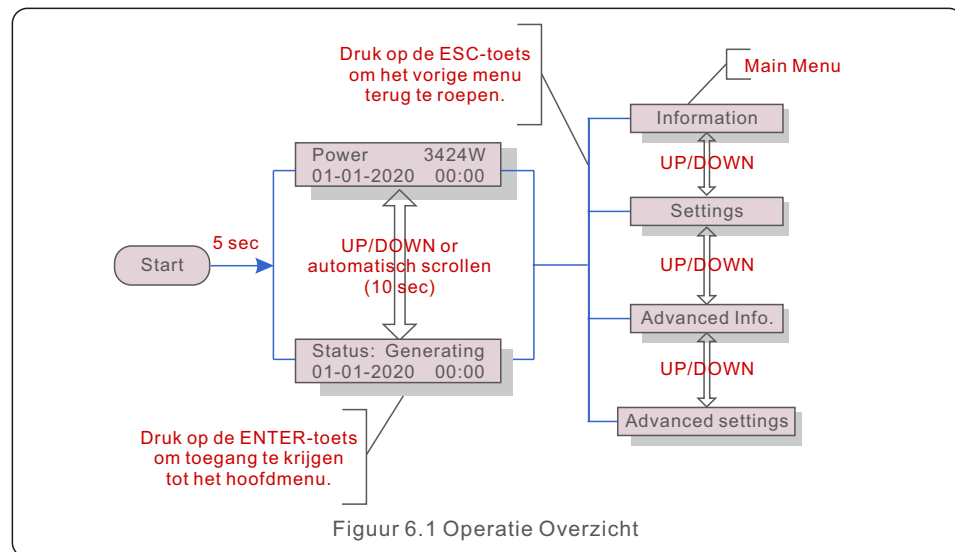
Druk op de ESC-toets om het vorige menu terug te roepen.

Main Menu

Information

UP/DOWN

Settings

UP/DOWN

Advanced Info.

UP/DOWN

Advanced settings

Power 3424W
01-01-2020 00:00

Start

5 sec

UP/DOWN or automatisch scrollen (10 sec)

Status: Generating
01-01-2020 00:00

Druk op de ENTER-toets om toegang te krijgen tot het hoofdmenu.

Figuur 6.1 Operatie Overzicht